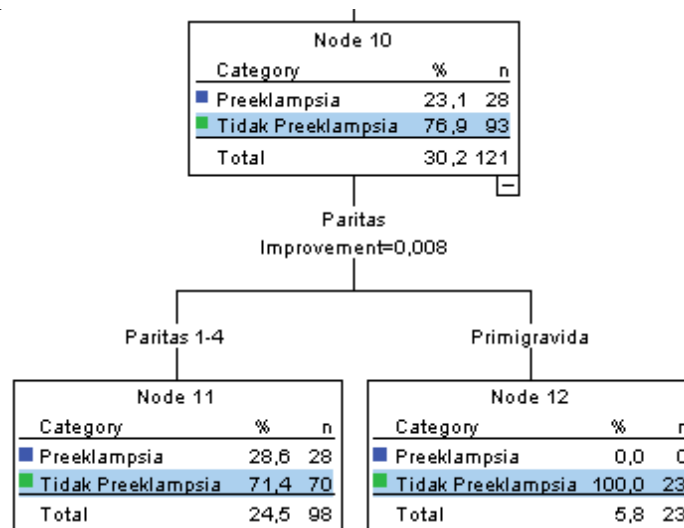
Node 10

| Category | % | n |
|---|---|---|
| Preeklampsia | 23,1 | 28 |
| Tidak Preeklampsia | 76,9 | 93 |
| Total | 30,2 | 121 |

–

Paritas
Improvement=0,008

Paritas 1-4

Primigravida

Node 11

| Category | % | n |
|---|---|---|
| Preeklampsia | 28,6 | 28 |
| Tidak Preeklampsia | 71,4 | 70 |
| Total | 24,5 | 98 |

Node 12

| Category | % | n |
|---|---|---|
| Preeklampsia | 0,0 | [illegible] |
| Tidak Preeklampsia | 100,0 | 23 |
| Total | 5,8 | 23 |